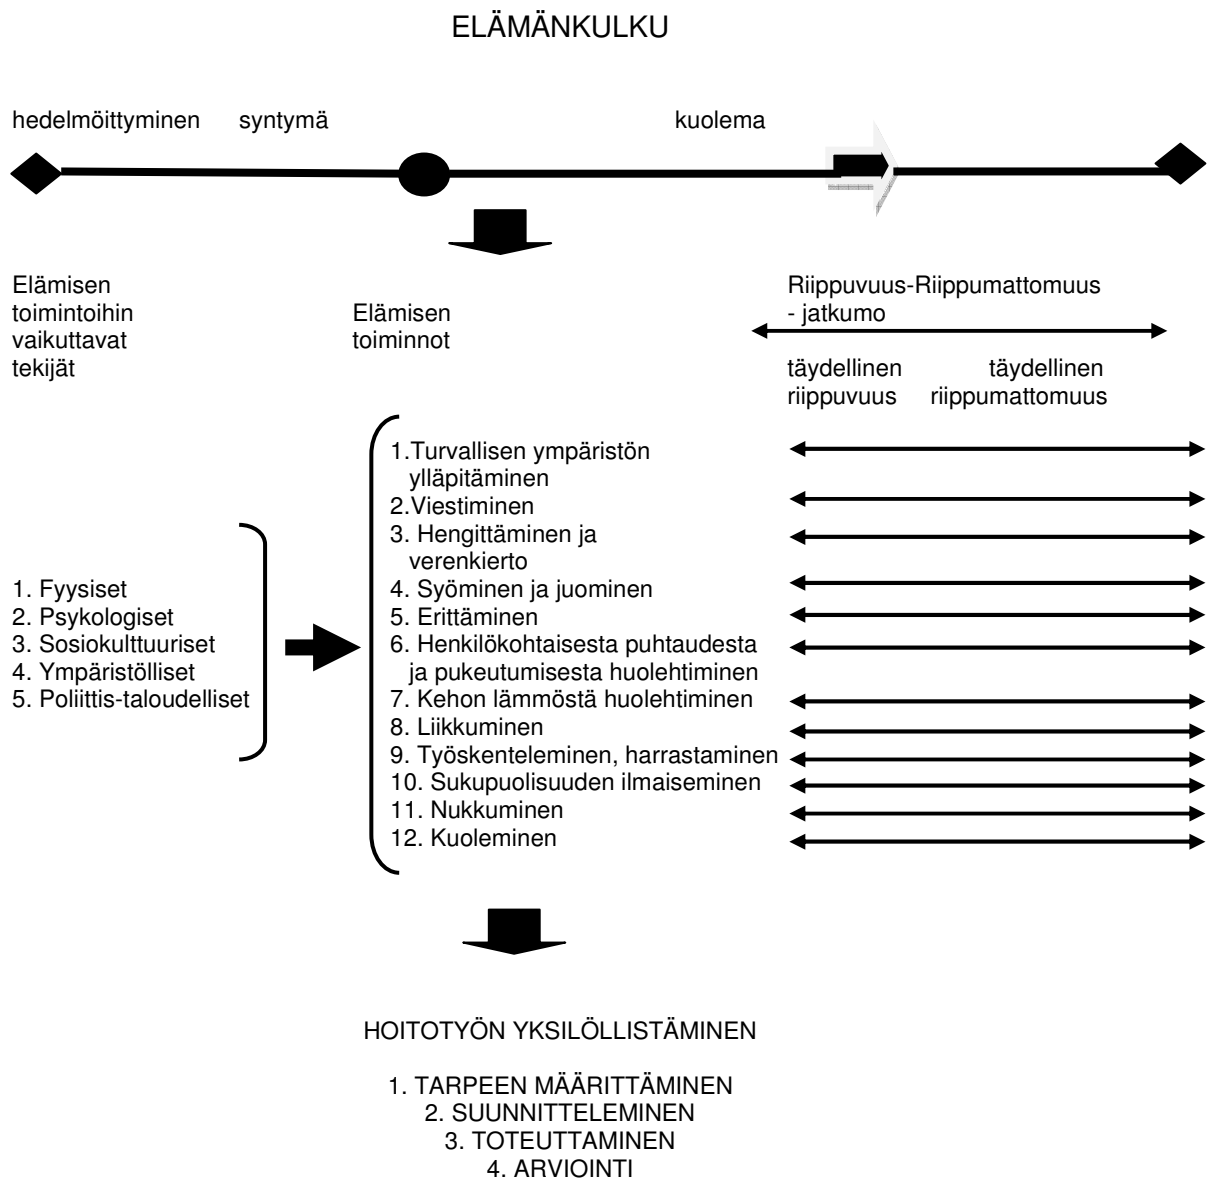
ELÄMÄNKULKU

hedelmöittyminen syntymä kuolema

Elämisen toimintoihin vaikuttavat tekijät

Elämisen toiminnot

Riippuvuus-Riippumattomuus - jatkumo

täydellinen riippuvuus

täydellinen riippumattomuus

1. Fyysiset
2. Psykologiset
3. Sosiokulttuuriset
4. Ympäristölliset
5. Poliittis-taloudelliset

1.Turvallisen ympäristön ylläpitäminen
2.Viestiminen
3. Hengittäminen ja verenkierto
4. Syöminen ja juominen
5. Erittäminen
6. Henkilökohtaisesta puhtaudesta ja pukeutumisesta huolehtiminen
7. Kehon lämmöstä huolehtiminen
8. Liikkuminen
9. Työskenteleminen, harrastaminen
10. Sukupuolisuuden ilmaiseminen
11. Nukkuminen
12. Kuoleminen

HOITOTYÖN YKSILÖLLISTÄMINEN

1. TARPEEN MÄÄRITTÄMINEN
2. SUUNNITTELEMINEN
3. TOTEUTTAMINEN
4. ARVIOINTI